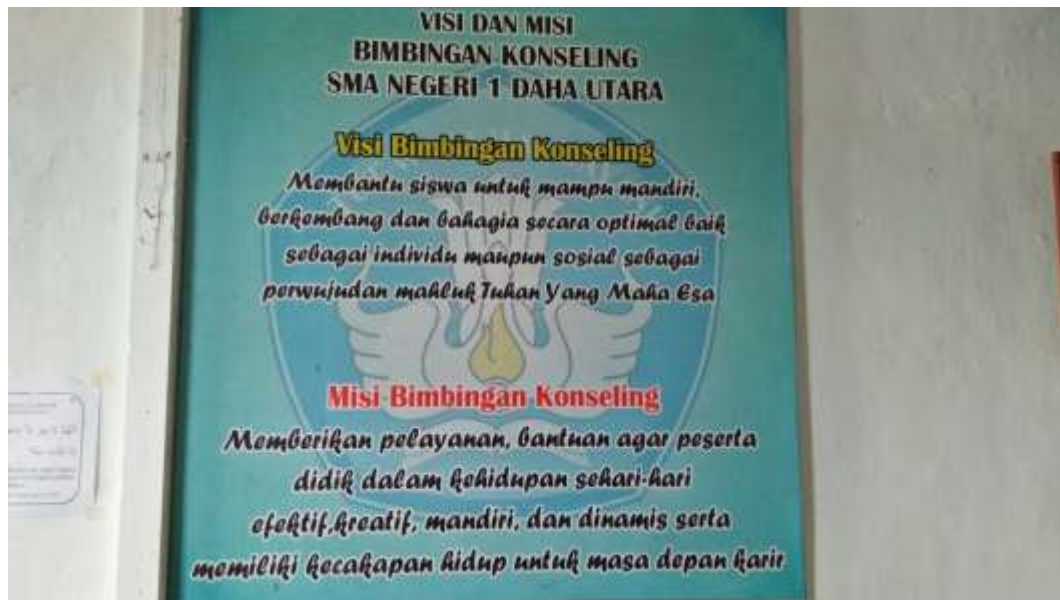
VISI DAN MISI
BIMBINGAN KONSELING
SMA NEGERI 1 DAHA UTARA

Visi Bimbingan Konseling

Membantu siswa untuk mampu mandiri, berkembang dan bahagia secara optimal baik sebagai individu maupun sosial sebagai perwujudan mahluk Tuhan Yang Maha Esa

Misi Bimbingan Konseling

Memberikan pelayanan, bantuan agar peserta didik dalam kehidupan sehari-hari efektif,kreatif, mandiri, dan dinamis serta memiliki kecakapan hidup untuk masa depan karir